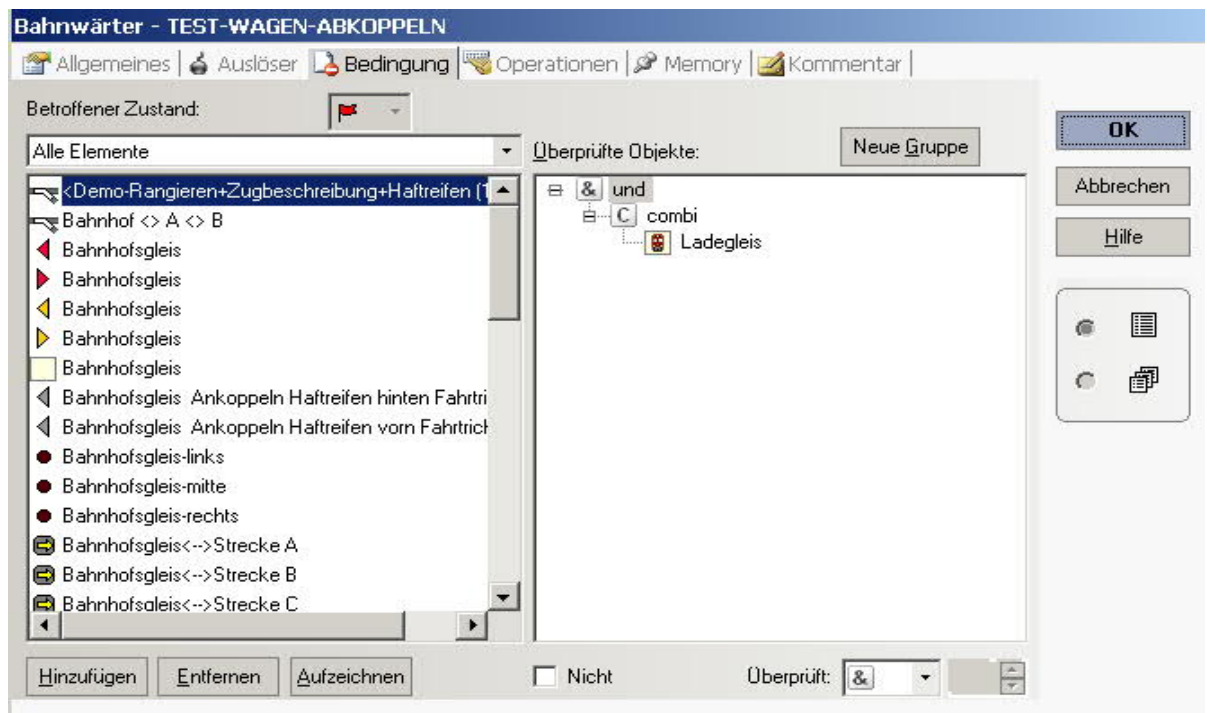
Bahnwärter - TEST-WAGEN-ABKOPPELN

Allgemeines | Auslöser | Bedingung | Operationen | Memory | Kommentar

Betroffener Zustand:

Alle Elemente

<Demo-Rangieren+Zugbeschreibung+Haftreifen (1
Bahnhof <> A <> B
Bahnhofsgleis
Bahnhofsgleis
Bahnhofsgleis
Bahnhofsgleis
Bahnhofsgleis
Bahnhofsgleis Ankoppeln Haftreifen hinten Fahrtri
Bahnhofsgleis Ankoppeln Haftreifen vorn Fahrtrich
Bahnhofsgleis-links
Bahnhofsgleis-mitte
Bahnhofsgleis-rechts
Bahnhofsgleis<-->Strecke A
Bahnhofsgleis<-->Strecke B
Bahnhofsgleis<-->Strecke C

Überprüfte Objekte:

Neue Gruppe

& und
C combi
Ladegleis

OK

Abbrechen

Hilfe

Hinzufügen | Entfernen | Aufzeichnen

Nicht

Überprüft: &